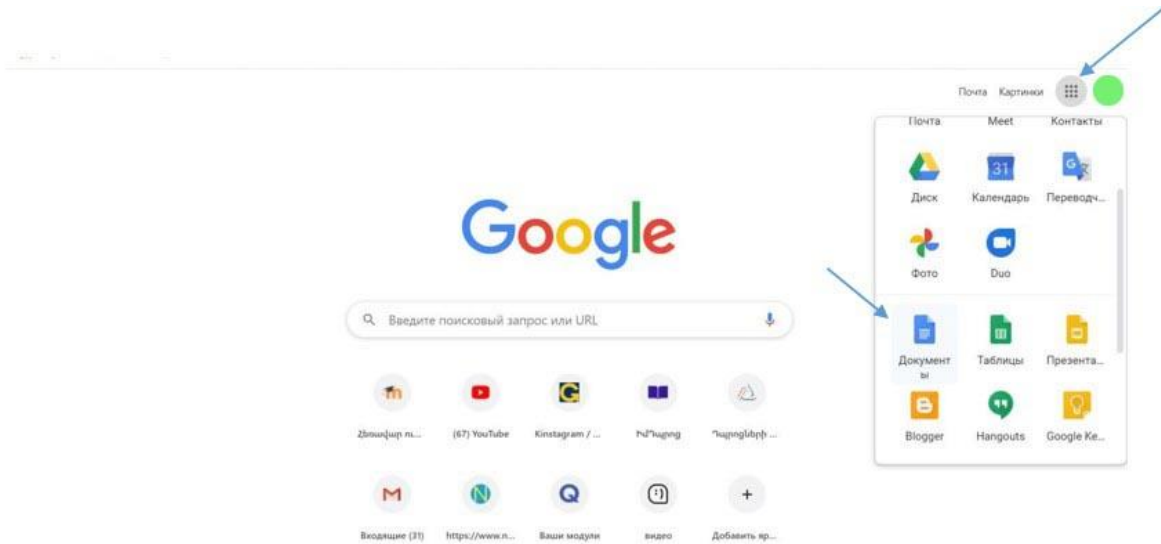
Почта Картинки

Почта Meet Контакты

Диск 31 Календарь Переводч...

Фото Duo

Документ ы Таблицы Презента...

Blogger Hangouts Google Ke...

Google

Введите поисковый запрос или URL

Հնարավոր ու... (67) YouTube Kinstagram / ... Խմ՞կարող Պարոնների ...

Входящие (31) https://www.n... Ваши модули видео Добавить яр...